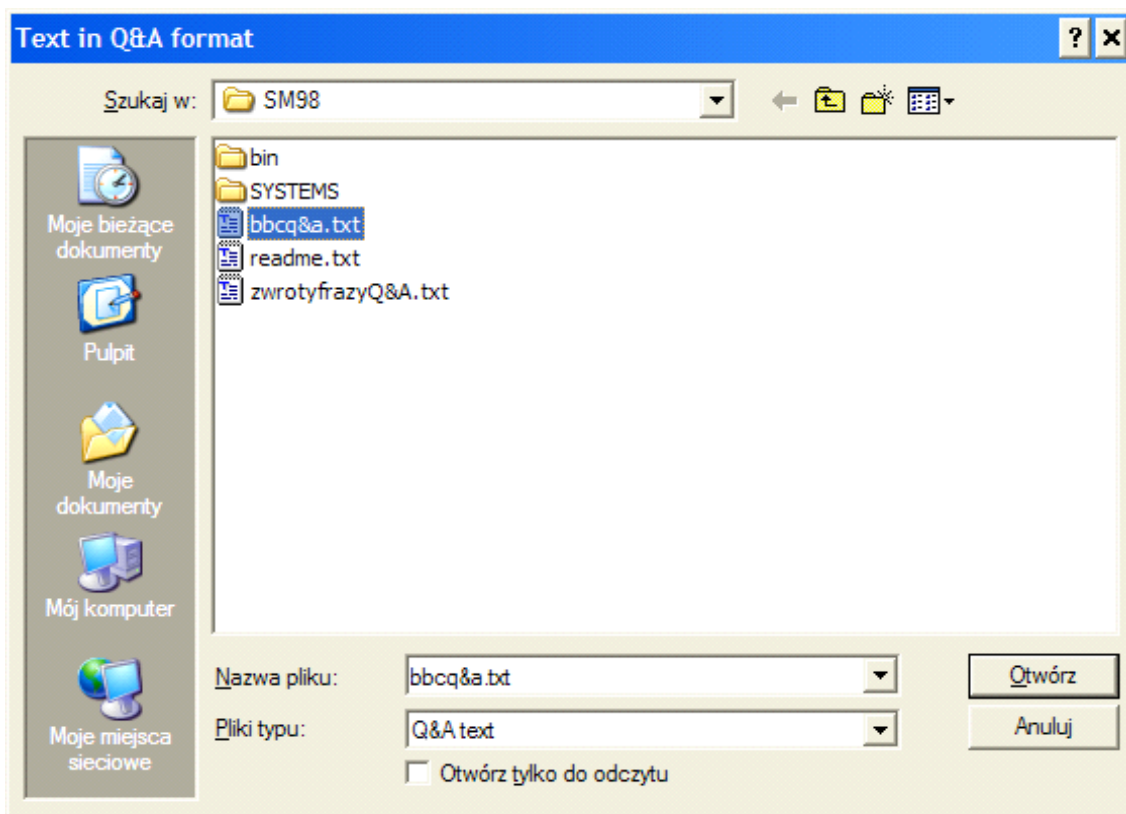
Text in Q&A format

?

Szukaj w: SM98

Moje bieżące dokumenty

Pulpit

Moje dokumenty

Mój komputer

Moje miejsca sieciowe

bin
SYSTEMS
bbcq&a.txt
readme.txt
zwrotyfrazyQ&A.txt

Nazwa pliku: bbcq&a.txt

Pliki typu: Q&A text

Otwórz

Anuluj

Otwórz tylko do odczytu